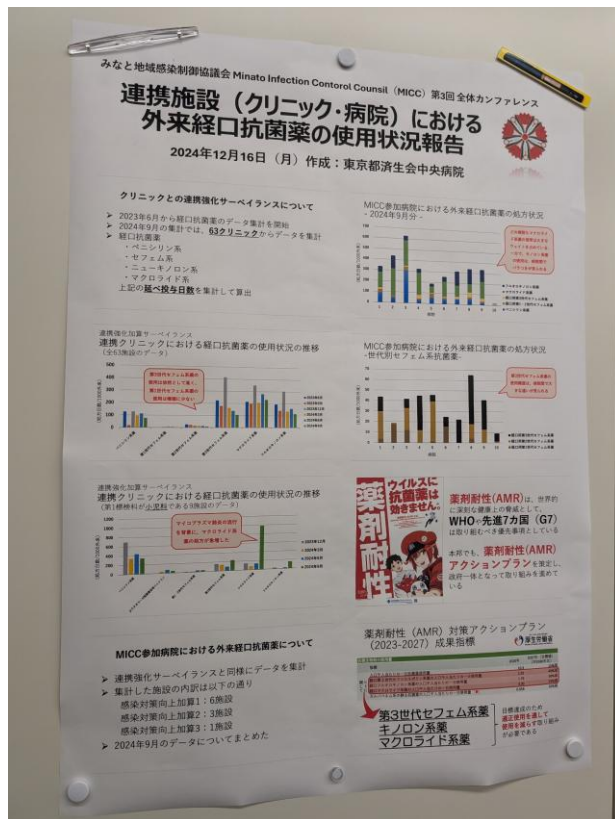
みなと地域感染制御協議会 Minato Infection Contorol Counsil（MICC）第3回 全体カンファレンス

連携施設（クリニック・病院）における外来経口抗菌薬の使用状況報告

2024年12月16日（月） 作成：東京都済生会中央病院

クリニックとの連携強化サーベイランスについて

➤ 2023年6月から経口抗菌薬のデータ集計を開始
➤ 2024年9月の集計では、63クリニックからデータを集計
➤ 経口抗菌薬
・ペニシリン系
・セフェム系
・ニューキノロン系
・マクロライド系
上記の延べ投与日数を集計して算出

MICC参加病院における外来経口抗菌薬の処方状況 -2024年9月分-

連携強化加算サーベイランス
連携クリニックにおける経口抗菌薬の使用状況の推移
（全63施設のデータ）

MICC参加病院における外来経口抗菌薬の処方状況 -世代別セフェム系抗菌薬-

連携強化加算サーベイランス
連携クリニックにおける経口抗菌薬の使用状況の推移
（第1標榜科が小児科である9施設のデータ）

マイコプラズマ肺炎の流行を背景に、マクロライド系薬の処方が急増した

薬剤耐性
ウイルスに抗菌薬は効きません。

薬剤耐性（AMR）は、世界的に深刻な健康上の脅威として、WHOや先進7カ国（G7）は取り組むべき優先事項としている

本邦でも、薬剤耐性（AMR）アクションプランを策定し、政府一体となって取り組みを進めている

MICC参加病院における外来経口抗菌薬について

➤ 連携強化サーベイランスと同様にデータを集計
➤ 集計した施設の内訳は以下の通り
感染対策向上加算1：6施設
感染対策向上加算2：3施設
感染対策向上加算3：1施設
➤ 2024年9月のデータについてまとめた

薬剤耐性（AMR）対策アクションプラン（2023-2027）成果指標

厚生労働省

第3世代セフェム系薬
キノロン系薬
マクロライド系薬

目標達成のため適正使用を通して使用を減らす取り組みが必要である